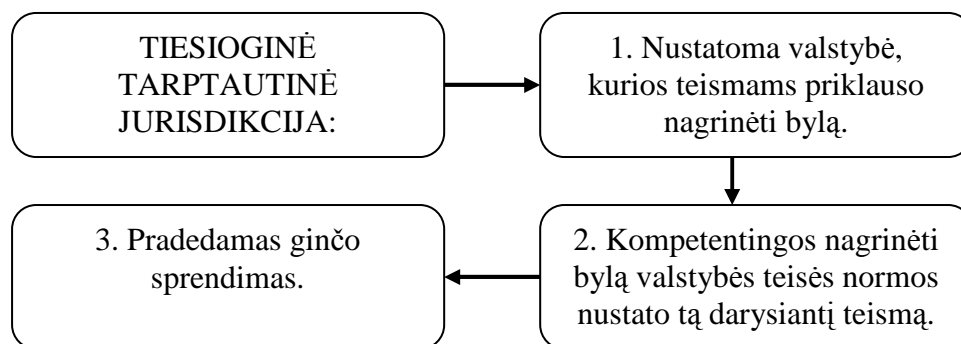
TIESIOGINĖ TARPTAUTINĖ JURISDIKCIJA:

1. Nustatoma valstybė, kurios teismams priklauso nagrinėti bylą.

2. Kompetentingos nagrinėti bylą valstybės teisės normos nustato tą darysiantį teismą.

3. Pradedamas ginčo sprendimas.